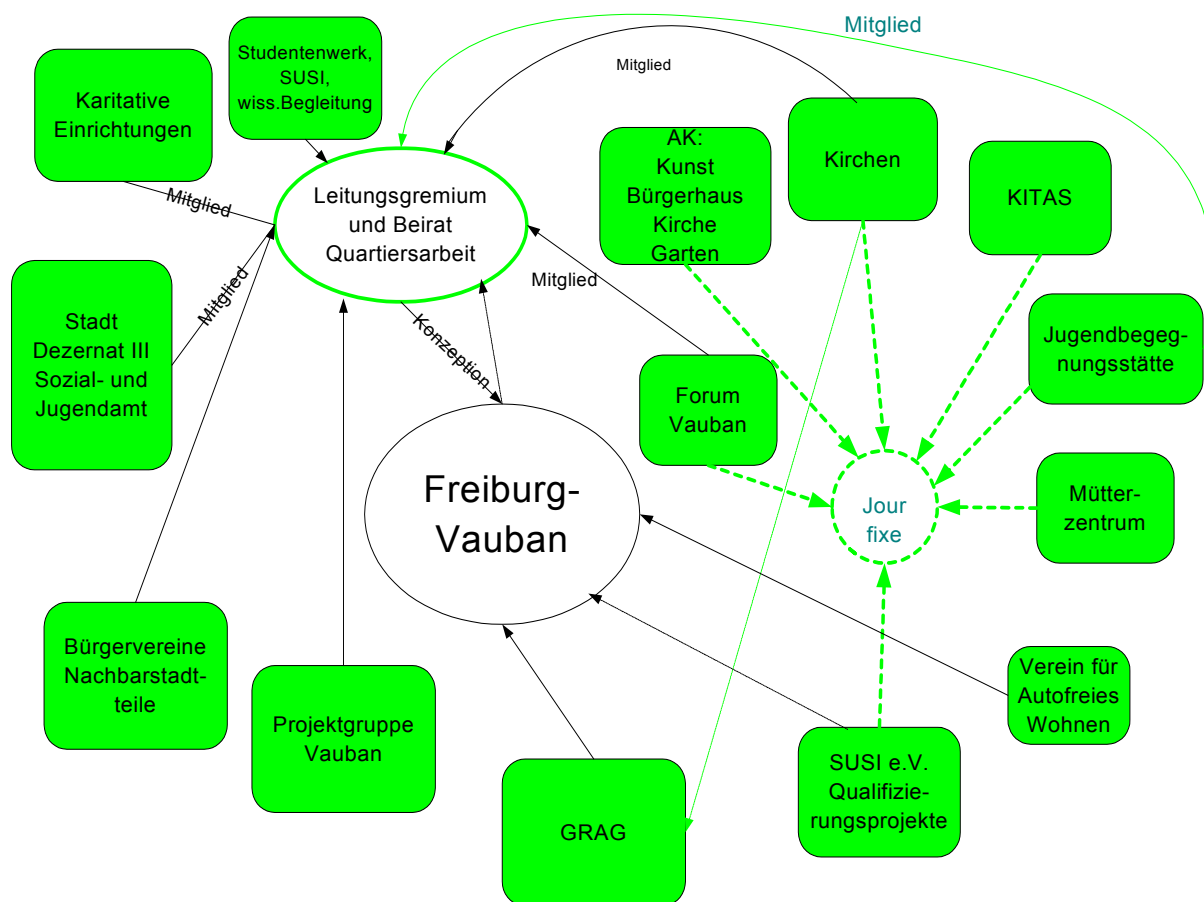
Mitglied

Studentenwerk, SUSI, wiss.Begleitung

Mitglied

Karitative Einrichtungen

Kirchen

AK: Kunst Bürgerhaus Kirche Garten

KITAS

Mitglied

Leitungsgremium und Beirat Quartiersarbeit

Stadt Dezernat III Sozial- und Jugendamt

Mitglied

Mitglied

Jugendbegegnungsstätte

Konzeption

Forum Vauban

Freiburg-Vauban

Jour fixe

Mütterzentrum

Bürgervereine Nachbarstadtteile

Projektgruppe Vauban

Verein für Autofreies Wohnen

SUSI e.V. Qualifizierungsprojekte

GRAG